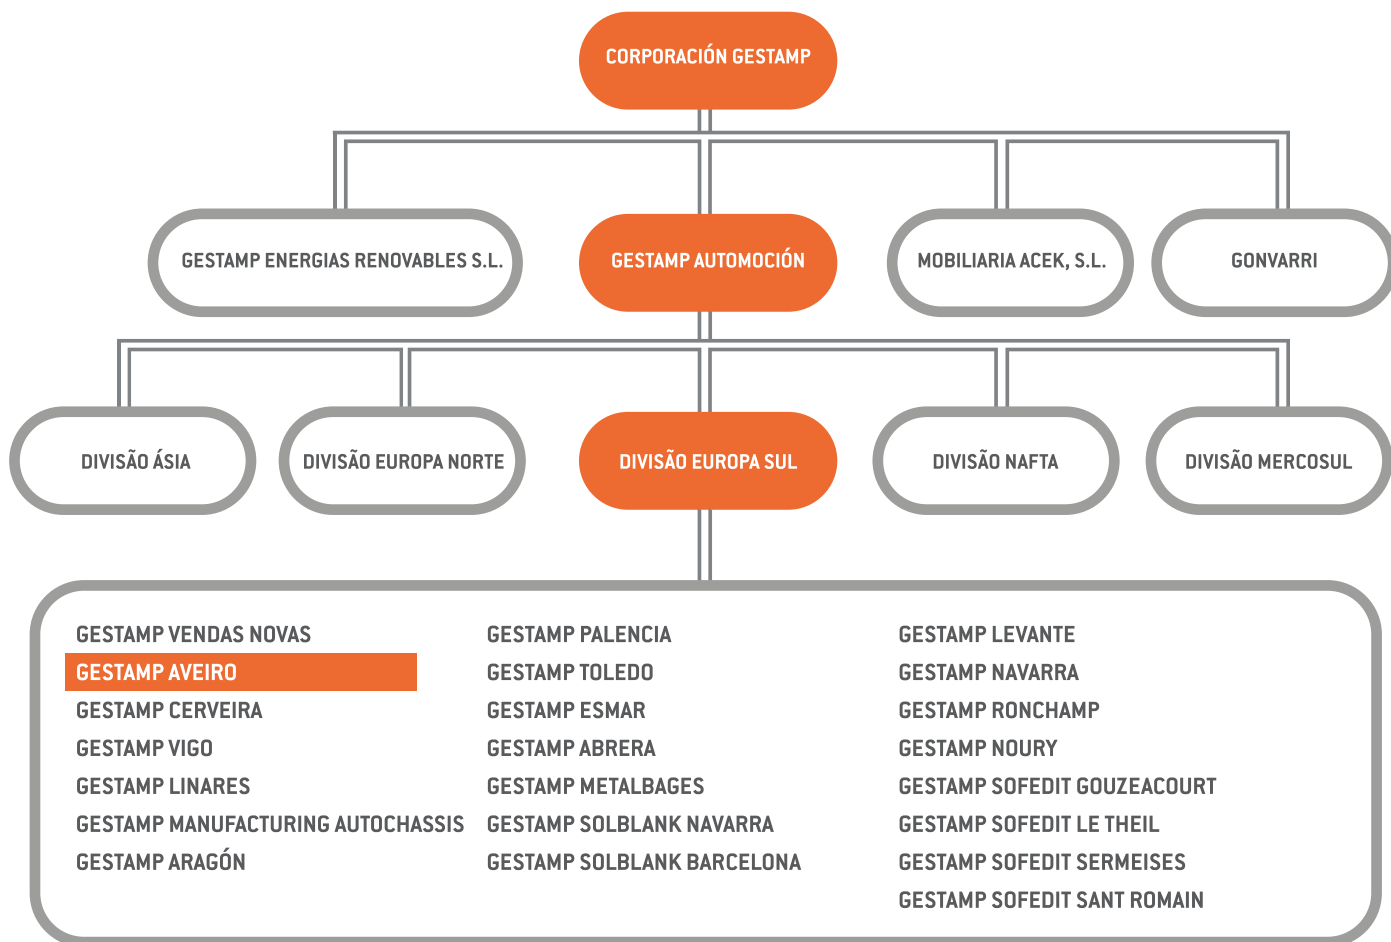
CORPORACIÓN GESTAMP

GESTAMP ENERGIAS RENOVABLES S.L.

GESTAMP AUTOMOCIÓN

MOBILIARIA ACEK, S.L.

GONVARRI

DIVISÃO ÁSIA

DIVISÃO EUROPA NORTE

DIVISÃO EUROPA SUL

DIVISÃO NAFTA

DIVISÃO MERCOSUL

GESTAMP VENDAS NOVAS
GESTAMP AVEIRO
GESTAMP CERVEIRA
GESTAMP VIGO
GESTAMP LINARES
GESTAMP MANUFACTURING AUTOCHASSIS
GESTAMP ARAGÓN

GESTAMP PALENCIA
GESTAMP TOLEDO
GESTAMP ESMAR
GESTAMP ABRERA
GESTAMP METALBAGES
GESTAMP SOLBLANK NAVARRA
GESTAMP SOLBLANK BARCELONA

GESTAMP LEVANTE
GESTAMP NAVARRA
GESTAMP RONCHAMP
GESTAMP NOURY
GESTAMP SOFEDIT GOUZEACOURT
GESTAMP SOFEDIT LE THEIL
GESTAMP SOFEDIT SERMEISES
GESTAMP SOFEDIT SANT ROMAIN